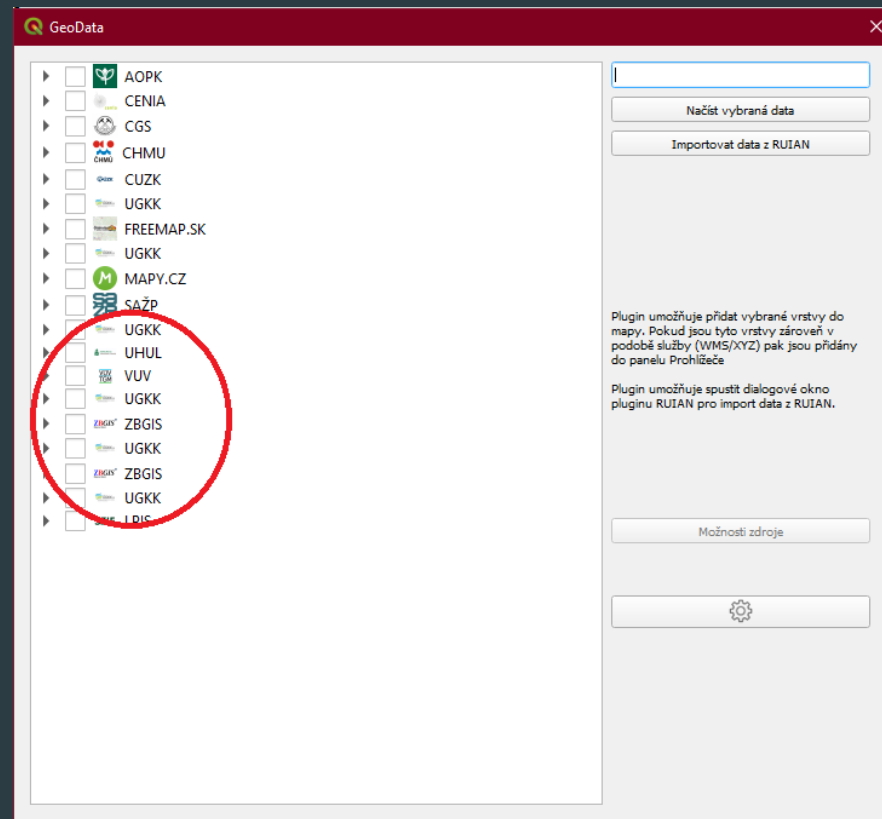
GeoData

AOPK
CENIA
CGS
CHMU
CUZK
UGKK
FREEMAP.SK
UGKK
MAPY.CZ
SAŽP
UGKK
UHUL
VUV
UGKK
ZBGIS
UGKK
ZBGIS
UGKK
LPIS

Načíst vybraná data
Importovat data z RUIAN

Plugin umožňuje přidat vybrané vrstvy do mapy. Pokud jsou tyto vrstvy zároveň v podobě služby (WMS/XYZ) pak jsou přidány do panelu Prohlížeče

Plugin umožňuje spustit dialogové okno pluginu RUIAN pro import data z RUIAN.

Možnosti zdroje